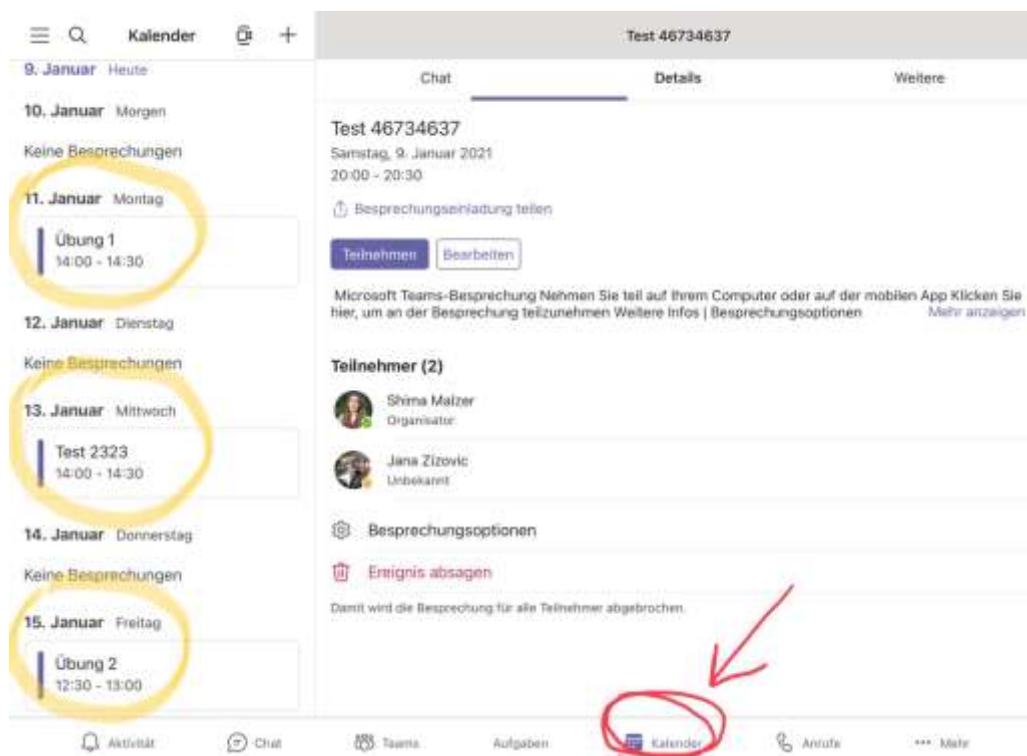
Kalender

9. Januar Heute

10. Januar Morgen

Keine Besprechungen

11. Januar Montag

Übung 1
14:00 - 14:30

12. Januar Dienstag

Keine Besprechungen

13. Januar Mittwoch

Test 2323
14:00 - 14:30

14. Januar Donnerstag

Keine Besprechungen

15. Januar Freitag

Übung 2
12:30 - 13:00

Test 46734637

Chat Details Weitere

Test 46734637
Samstag, 9. Januar 2021
20:00 - 20:30

Besprechungseinladung teilen

Teilnehmen Bearbeiten

Microsoft Teams-Besprechung Nehmen Sie teil auf Ihrem Computer oder auf der mobilen App Klicken Sie hier, um an der Besprechung teilzunehmen Weitere Infos | Besprechungsoptionen Mehr anzeigen

Teilnehmer (2)

Shima Malzer
Organisator

Jana Zizovic
Unbekannt

Besprechungsoptionen

Ereignis absagen

Damit wird die Besprechung für alle Teilnehmer abgebrochen.

Aktivität Chat Teams Aufgaben Kalender Anrufe ··· Mehr